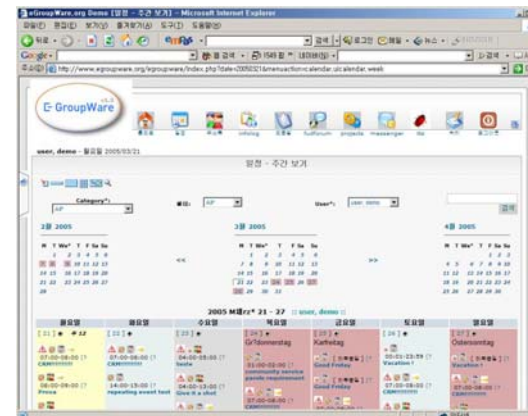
eGroupWare.org Demo [일정 - 주간 보기] - Microsoft Internet Explorer

파일(F) 편집(E) 보기(V) 즐겨찾기(A) 도구(T) 도움말(H)

뒤로

Google

주소(D) http://www.egroupware.org/egroupware/index.php?date=20050321&menuaction=calendar.uicalendar.week

E-GroupWare

infolog

fudforum

projects

messenger

user, demo - 월요일 2005/03/21

일정 - 주간 보기

Category:

All

User:

user, demo

검색

3월 2005

<<

3월 2005

>>

4월 2005

M T We T F Sa Su

2005 M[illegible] 21 - 27 user, demo

월요일

화요일

수요일

목요일

금요일

토요일

일요일

[ 21 ]

[ 22 ]

[ 23 ]

[ 24 ]

Gr'donnerstag

[ 25 ]

Karfreitag

[ 26 ]

[ 27 ]

Ostersonntag

07:00-08:00

08:00-09:00

04:00-05:00

04:00-13:00

14:00-15:00

07:00-08:00

00:00-23:59

repeating event test

Give it a shot

Good Friday

Vacation

Peace